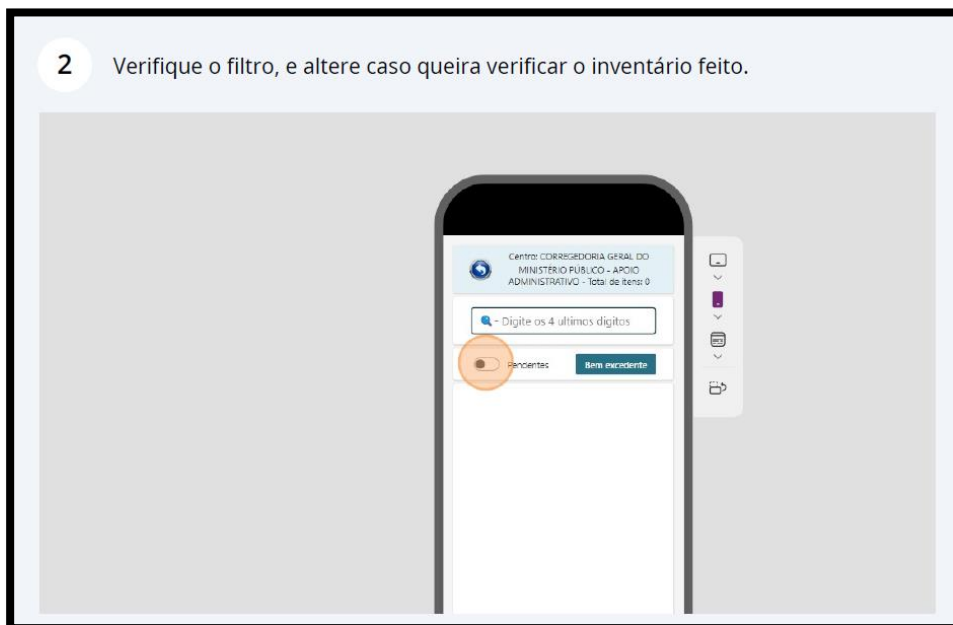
2 Verifique o filtro, e altere caso queira verificar o inventário feito.

Centro: CORREGEDORIA GERAL DO MINISTÉRIO PÚBLICO - APOIO ADMINISTRATIVO - Total de itens: 0

- Digite os 4 ultimos digitos

Pendentes

Bem excedente